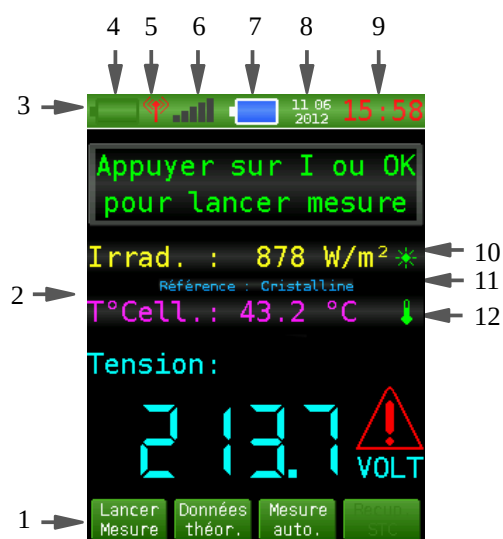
4 5 6 7 8 9

3

11 06
2012

15:58

Appuyer sur I ou OK pour lancer mesure

Irrad. : 878 W/m²

10

Référence : Cristalline

11

2

T°Cell.: 43.2 °C

12

Tension:

213.7

VOLT

1

Lancer Mesure

Données théor.

Mesure auto.

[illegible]